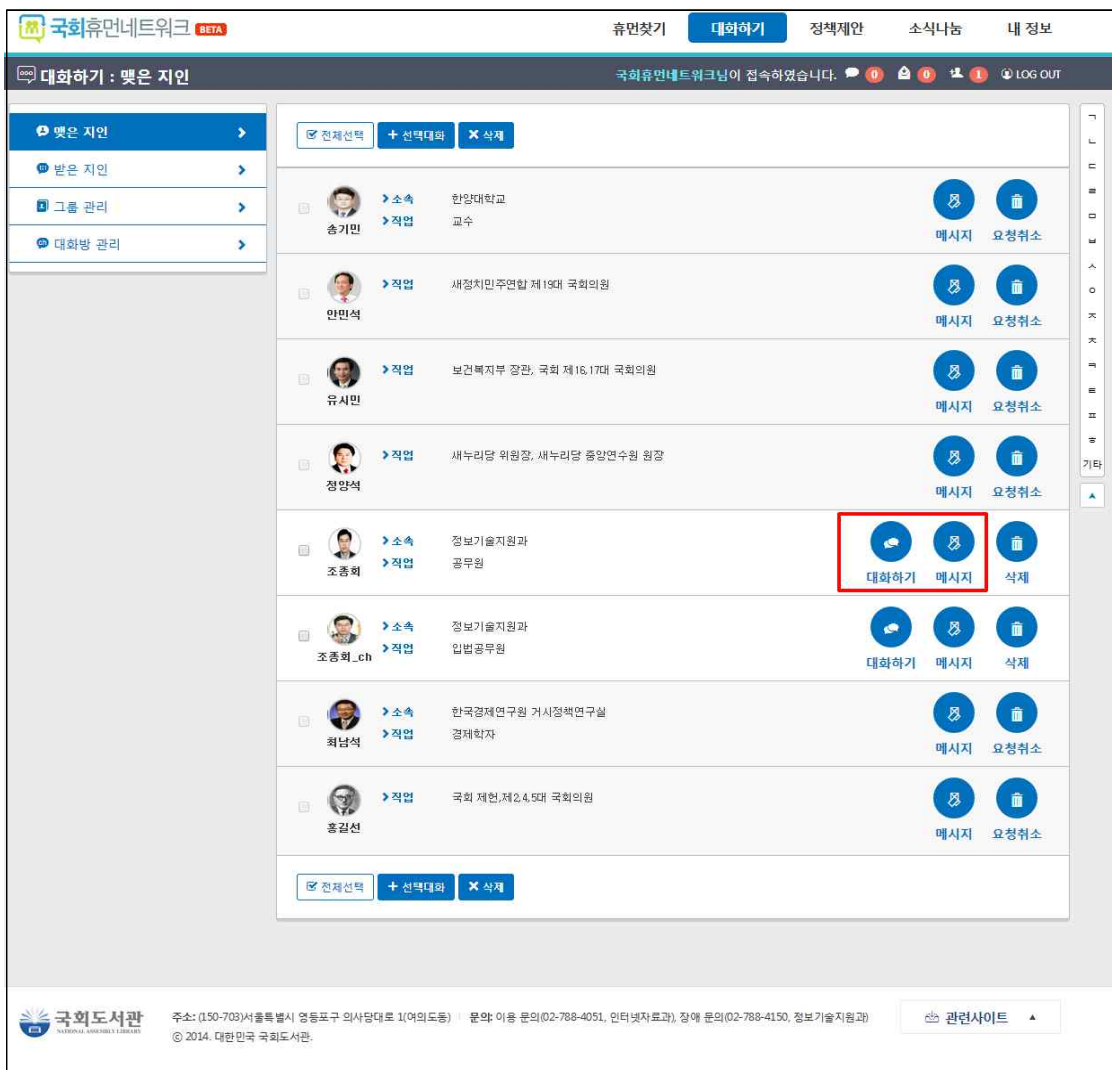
국회휴먼네트워크 BETA

휴먼찾기 대화하기 정책제안 소식나눔 내 정보

대화하기 : 맺은 지인

국회휴먼네트워크님이 접속하였습니다. 0 0 1 LOG OUT

맺은 지인
받은 지인
그룹 관리
대화방 관리

전체선택 + 선택대화 ✕ 삭제

송기민 >소속 한양대학교 >직업 교수 메시지 요청취소

안민석 >직업 새정치민주연합 제19대 국회의원 메시지 요청취소

유시민 >직업 보건복지부 장관, 국회 제16,17대 국회의원 메시지 요청취소

정양석 >직업 새누리당 위원장, 새누리당 중앙연수원 원장 메시지 요청취소

조종희 >소속 정보기술지원과 >직업 공무원 대화하기 메시지 삭제

조종희_ch >소속 정보기술지원과 >직업 입법공무원 대화하기 메시지 삭제

최남석 >소속 한국경제연구원 거시정책연구실 >직업 경제학자 메시지 요청취소

홍길선 >직업 국회 제헌,제2,4,5대 국회의원 메시지 요청취소

전체선택 + 선택대화 ✕ 삭제

ㄱ ㄴ ㄷ ㄹ ㅁ ㅂ ㅅ ㅇ ㅈ ㅊ ㅋ ㅌ ㅍ ㅎ 기타

국회도서관 NATIONAL ASSEMBLY LIBRARY

주소: (150-703)서울특별시 영등포구 의사당대로 1(여의도동) | 문의: 이용 문의(02-788-4051, 인터넷자료과), 장애 문의(02-788-4150, 정보기술지원과)
© 2014. 대한민국 국회도서관.

관련사이트